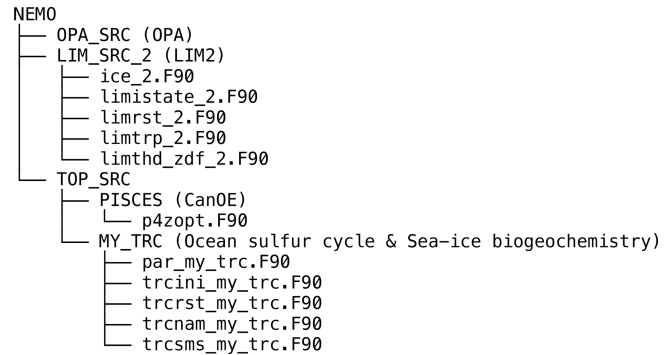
NEMO
├── OPA_SRC (OPA)
├── LIM_SRC_2 (LIM2)
│   ├── ice_2.F90
│   ├── limistate_2.F90
│   ├── limrst_2.F90
│   ├── limtrp_2.F90
│   └── limthd_zdf_2.F90
└── TOP_SRC
    ├── PISCES (CanOE)
    │   └── p4zopt.F90
    └── MY_TRC (Ocean sulfur cycle & Sea-ice biogeochemistry)
        ├── par_my_trc.F90
        ├── trcini_my_trc.F90
        ├── trcrst_my_trc.F90
        ├── trcnam_my_trc.F90
        └── trcsms_my_trc.F90